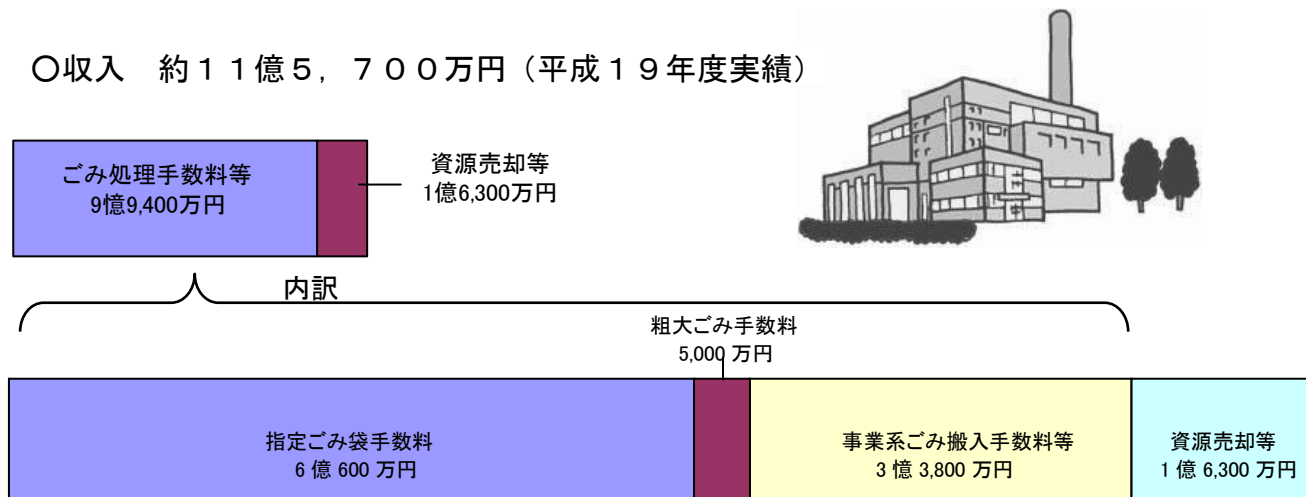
○収入　約１１億５，７００万円（平成１９年度実績）

ごみ処理手数料等
9億9,400万円

資源売却等
1億6,300万円

内訳

粗大ごみ手数料
5,000 万円

指定ごみ袋手数料
6 億 600 万円

事業系ごみ搬入手数料等
3 億 3,800 万円

資源売却等
1 億 6,300 万円